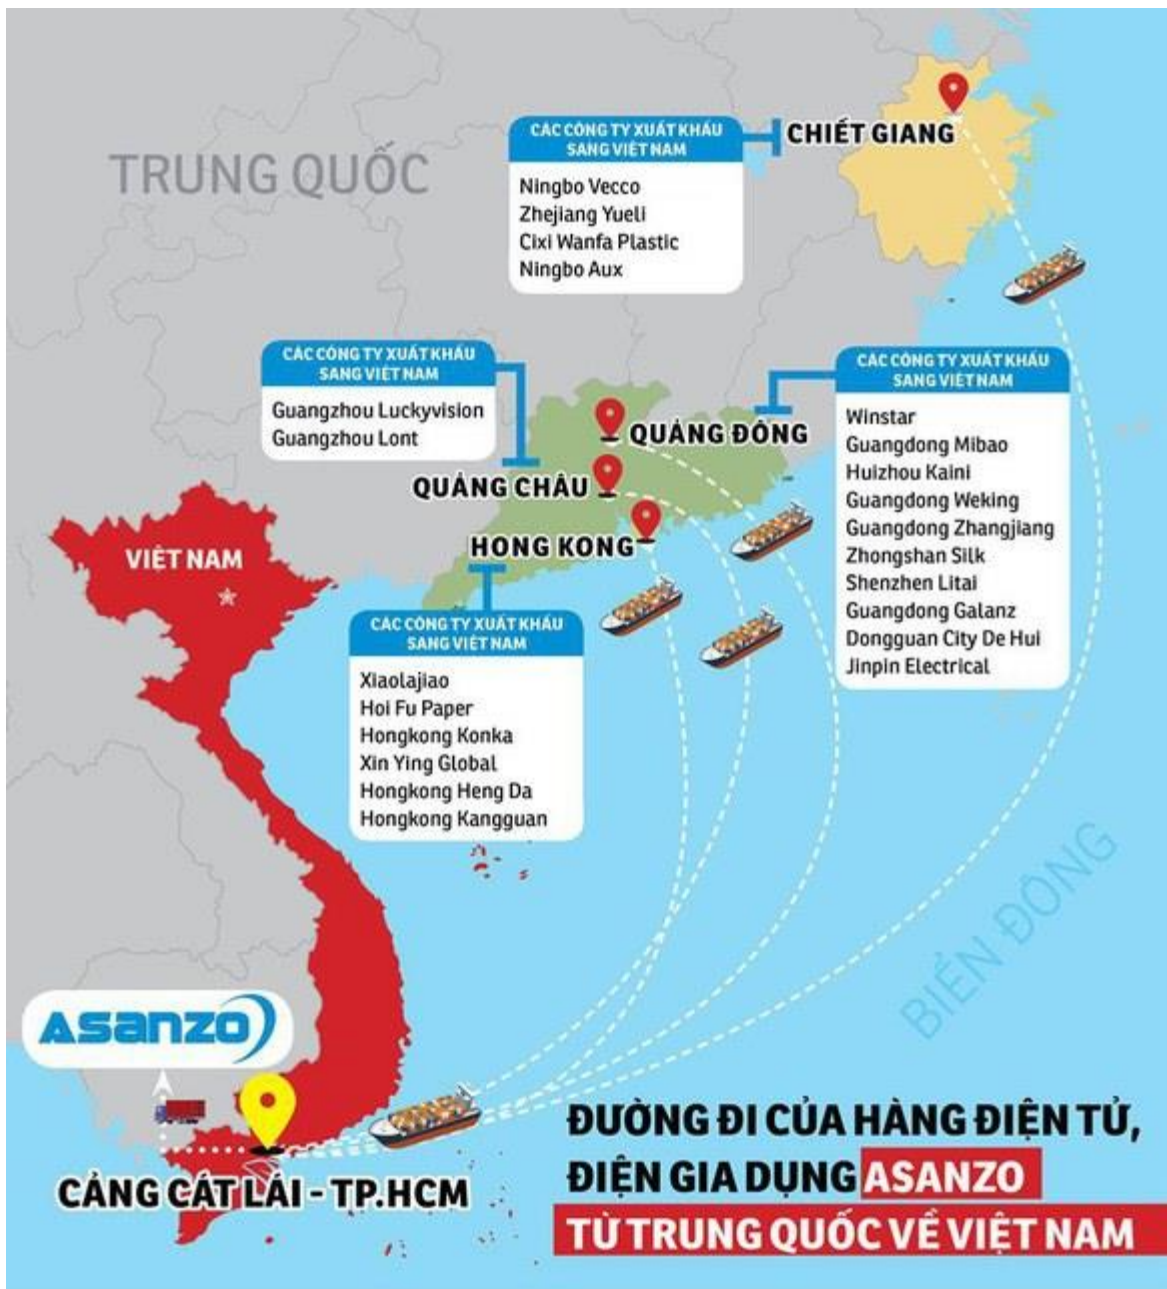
TRUNG QUỐC

CÁC CÔNG TY XUẤT KHẨU SANG VIỆT NAM

Ningbo Vecco
Zhejiang Yueli
Cixi Wanfa Plastic
Ningbo Aux

CHIẾT GIANG

CÁC CÔNG TY XUẤT KHẨU SANG VIỆT NAM

Guangzhou Luckyvision
Guangzhou Lont

QUẢNG ĐÔNG

CÁC CÔNG TY XUẤT KHẨU SANG VIỆT NAM

Winstar
Guangdong Mibao
Huizhou Kaini
Guangdong Weking
Guangdong Zhangjiang
Zhongshan Silk
Shenzhen Litai
Guangdong Galanz
Dongguan City De Hui
Jinpin Electrical

QUẢNG CHÂU

HONG KONG

VIỆT NAM

CÁC CÔNG TY XUẤT KHẨU SANG VIỆT NAM

Xiaolajiao
Hoi Fu Paper
Hongkong Konka
Xin Ying Global
Hongkong Heng Da
Hongkong Kangguan

BIỂN ĐÔNG

ASANZO

CẢNG CÁT LÁI - TP.HCM

ĐƯỜNG ĐI CỦA HÀNG ĐIỆN TỬ, ĐIỆN GIA DỤNG ASANZO TỪ TRUNG QUỐC VỀ VIỆT NAM